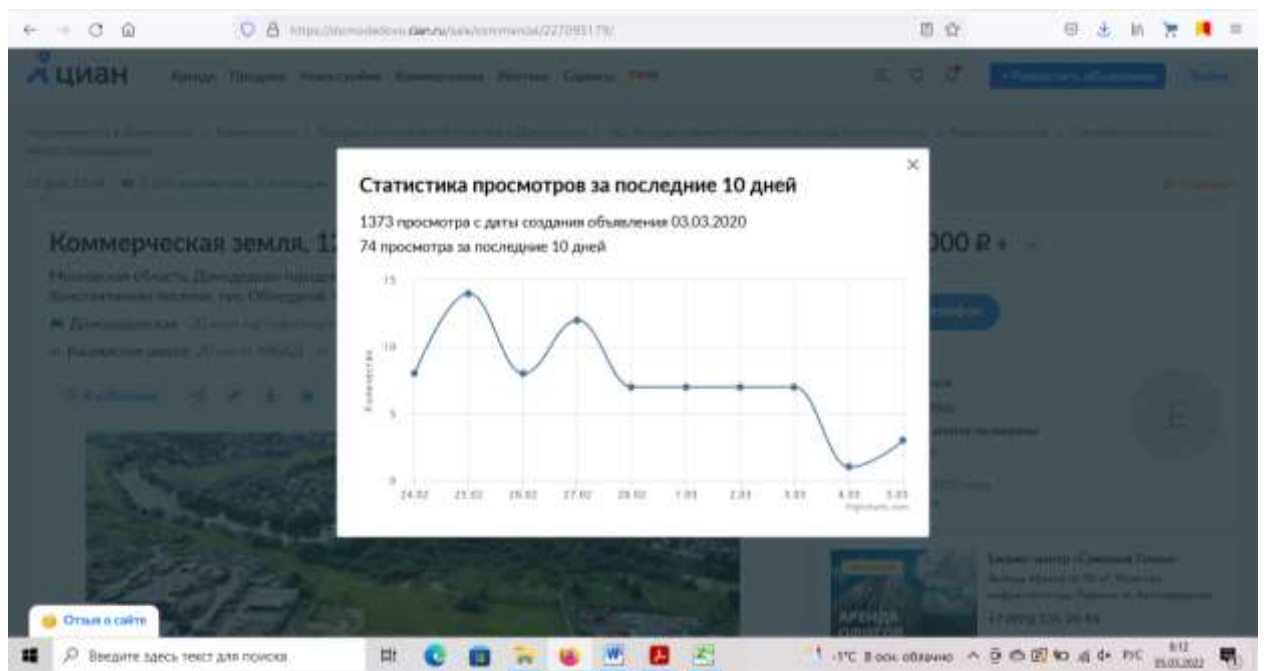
https://domodedovo.cian.ru/sale/commercial/227095179/

циан

Статистика просмотров за последние 10 дней

1373 просмотра с даты создания объявления 03.03.2020

74 просмотра за последние 10 дней

15

10

5

0

Количество

24.02 25.02 26.02 27.02 28.02 1.03 2.03 3.03 4.03 5.03

Highcharts.com

Коммерческая земля, 1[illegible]

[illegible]000 ₽

Отзыв о сайте

Введите здесь текст для поиска

-1°C В осн. облачно

РУС

8:12
05.03.2022